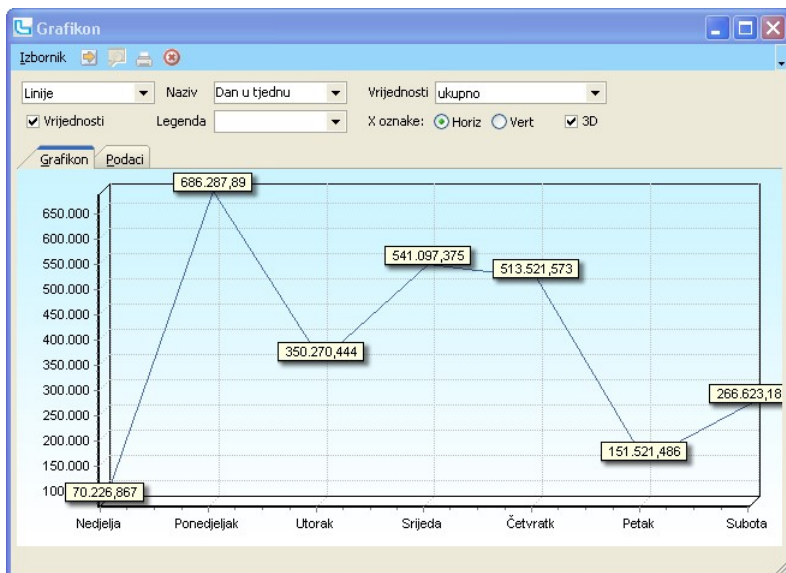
Grafikon

Izbornik

Linije

Naziv Dan u tjednu

Vrijednosti ukupno

Vrijednosti

Legenda

X oznake: Horiz Vert 3D

Grafikon Podaci

650.000
600.000
550.000
500.000
450.000
400.000
350.000
300.000
250.000
200.000
150.000
100

686.287,89
541.097,375
513.521,573
350.270,444
266.623,18
151.521,486
70.226,867

Nedjelja Ponedjeljak Utorak Srijeda Četvratk Petak Subota